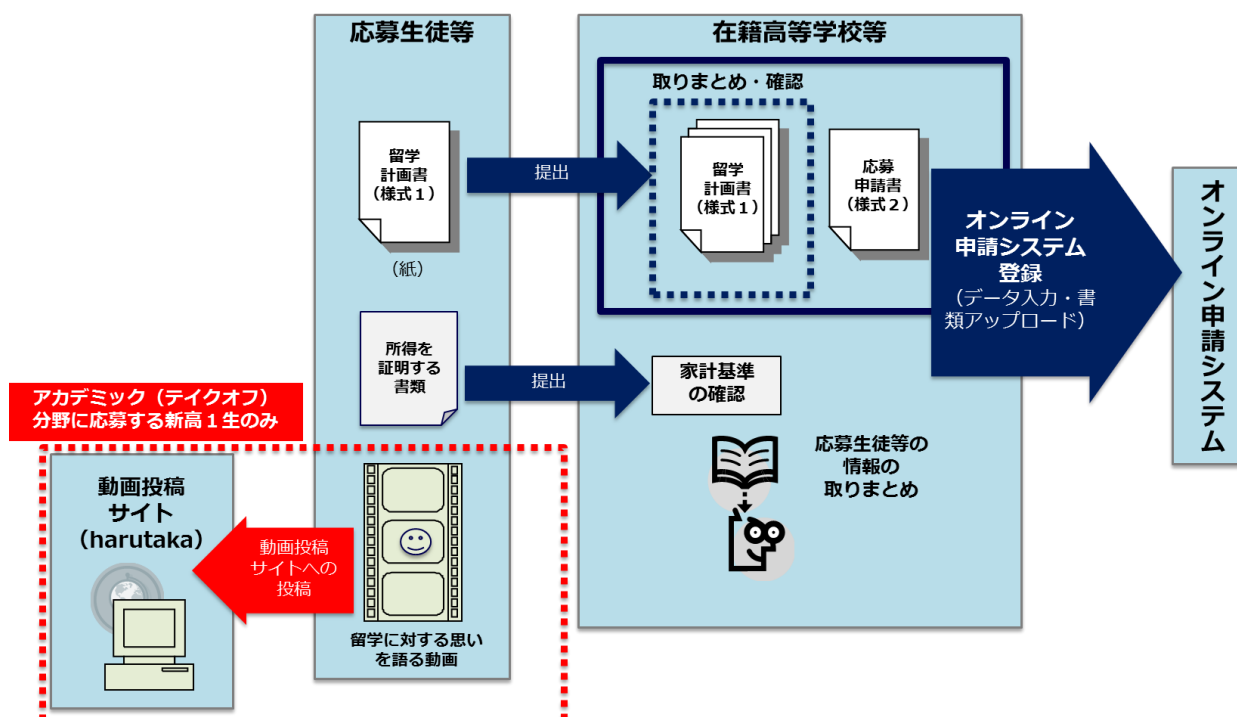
応募生徒等

在籍高等学校等

取りまとめ・確認

留学計画書（様式１）

（紙）

提出

留学計画書（様式１）

応募申請書（様式２）

オンライン申請システム登録

（データ入力・書類アップロード）

オンライン申請システム

所得を証明する書類

提出

家計基準の確認

アカデミック（テイクオフ）分野に応募する新高１生のみ

応募生徒等の情報の取りまとめ

動画投稿サイト（harutaka）

動画投稿サイトへの投稿

留学に対する思いを語る動画